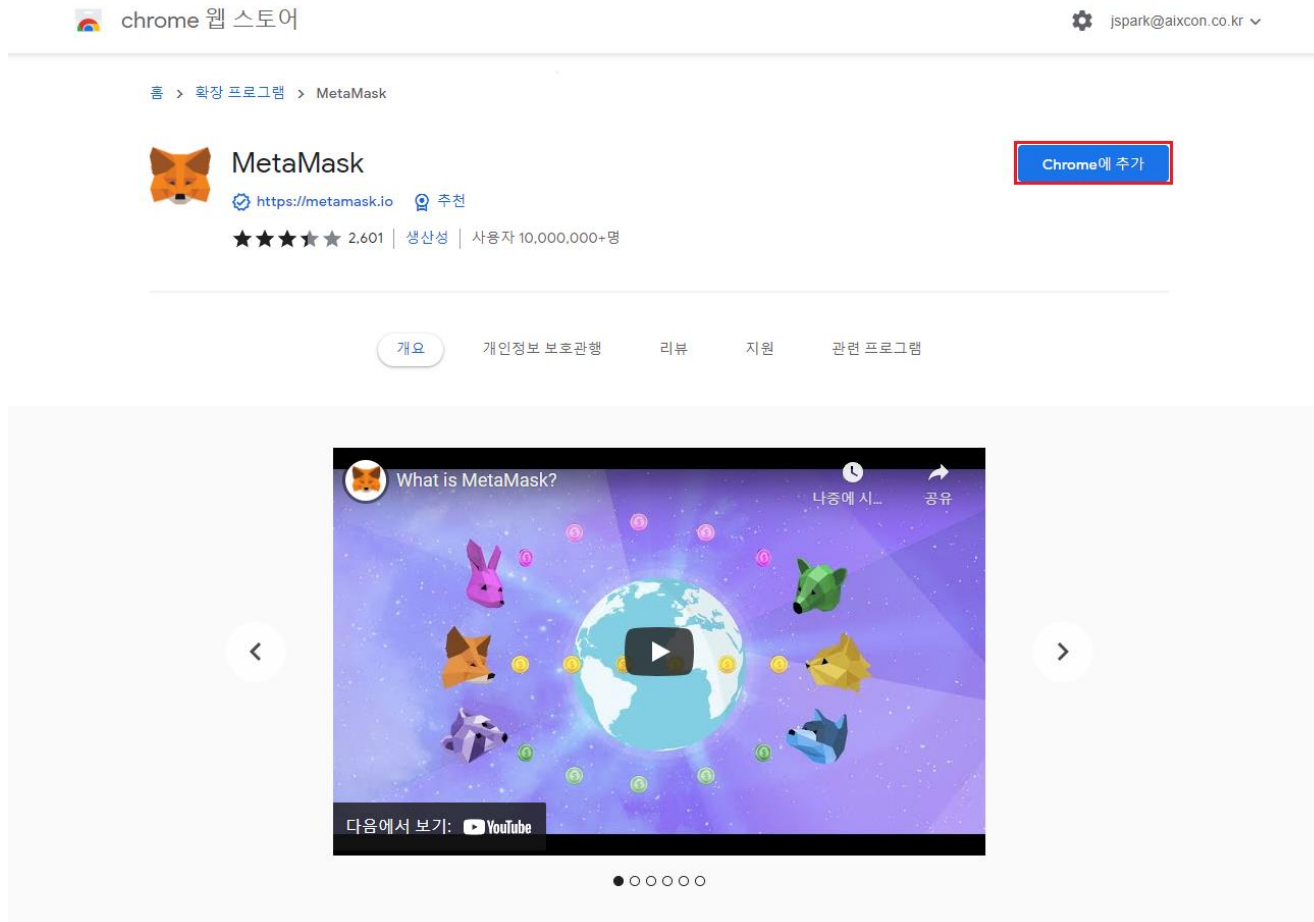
chrome 웹 스토어

jspark@aixcon.co.kr

홈 > 확장 프로그램 > MetaMask

MetaMask

https://metamask.io 추천

2,601 | 생산성 | 사용자 10,000,000+명

Chrome에 추가

개요 개인정보 보호관행 리뷰 지원 관련 프로그램

What is MetaMask?

나중에 시...

공유

다음에서 보기: YouTube